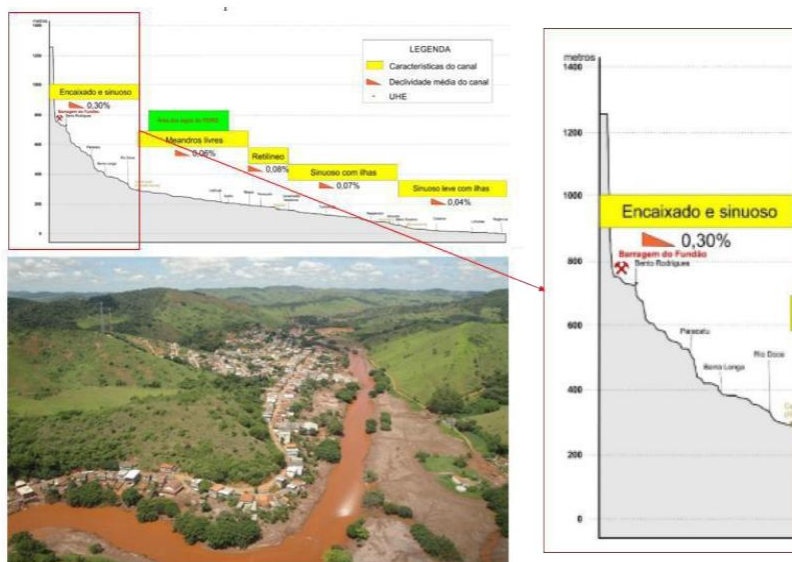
metros
1400
1200
1000
800
600
400
200
0

LEGENDA
Características do canal
Declividade média do canal
UHE

Encaixado e sinuoso
0,30%
Barragem do Fundão
Bento Rodrigues

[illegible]

Meandros livres
0,06%

Retilíneo
0,08%

Sinuoso com ilhas
0,07%

Sinuoso leve com ilhas
0,04%

Paracatu
Barra Longa
Rio Doce

metros
1400
1200
1000
800
600
400
200
0

Encaixado e sinuoso
0,30%
Barragem do Fundão
Bento Rodrigues
Paracatu
Barra Longa
Rio Doce